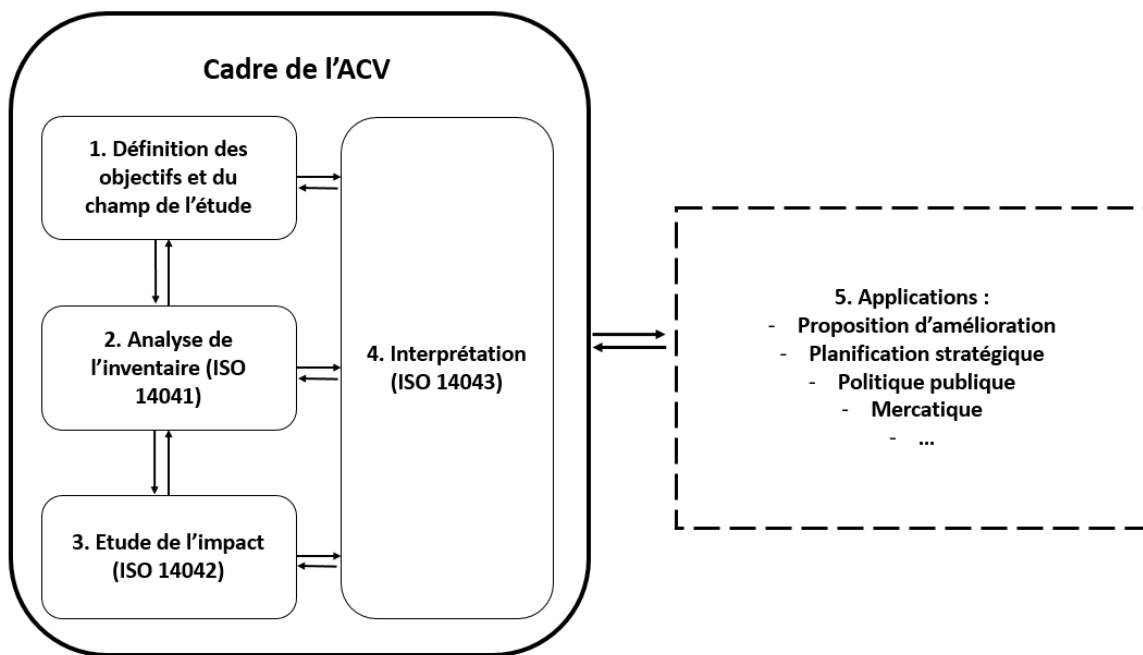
Cadre de l’ACV

1. Définition des objectifs et du champ de l’étude

2. Analyse de l’inventaire (ISO 14041)

3. Etude de l’impact (ISO 14042)

4. Interprétation (ISO 14043)

5. Applications :
- Proposition d’amélioration
- Planification stratégique
- Politique publique
- Mercatique
- …